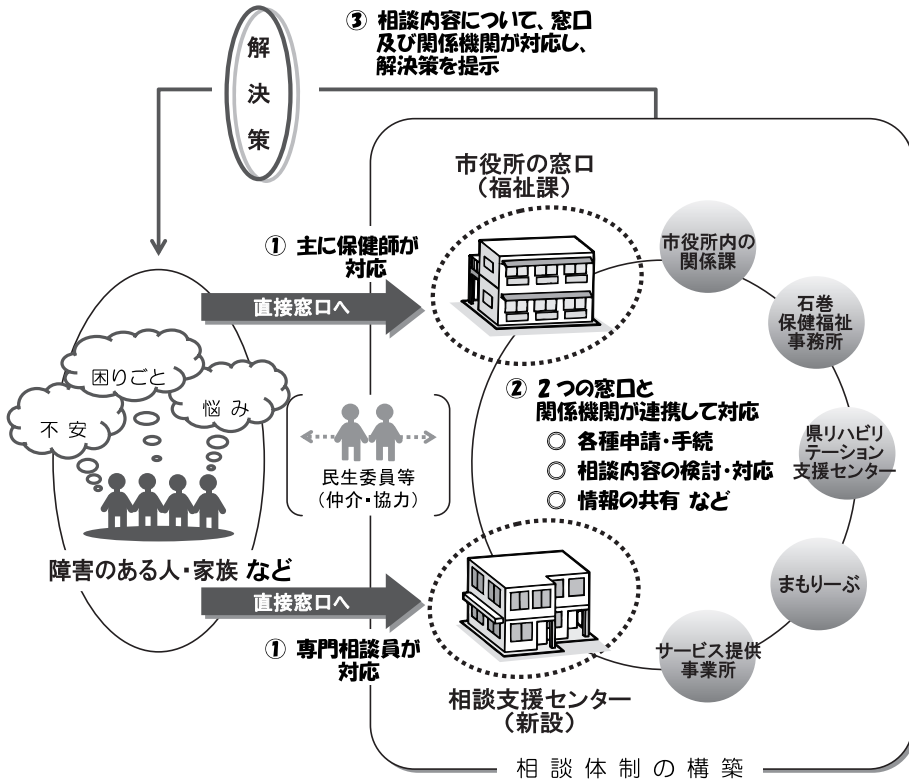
解決策

③ 相談内容について、窓口及び関係機関が対応し、解決策を提示

市役所の窓口
（福祉課）

① 主に保健師が対応

直接窓口へ

市役所内の関係課

石巻保健福祉事務所

困りごと

不安

悩み

民生委員等
（仲介・協力）

② 2つの窓口と関係機関が連携して対応
◎ 各種申請・手続
◎ 相談内容の検討・対応
◎ 情報の共有 など

県リハビリテーション支援センター

障害のある人・家族 など

直接窓口へ

まもりーぶ

① 専門相談員が対応

サービス提供事業所

相談支援センター
（新設）

相談体制の構築